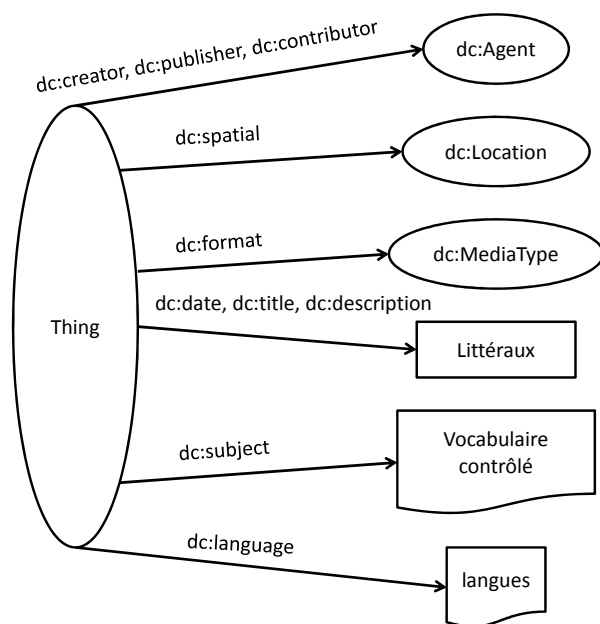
dc:creator, dc:publisher, dc:contributor

dc:Agent

dc:spatial

dc:Location

dc:format

dc:MediaType

dc:date, dc:title, dc:description

Thing

Littéraux

dc:subject

Vocabulaire contrôlé

dc:language

langues